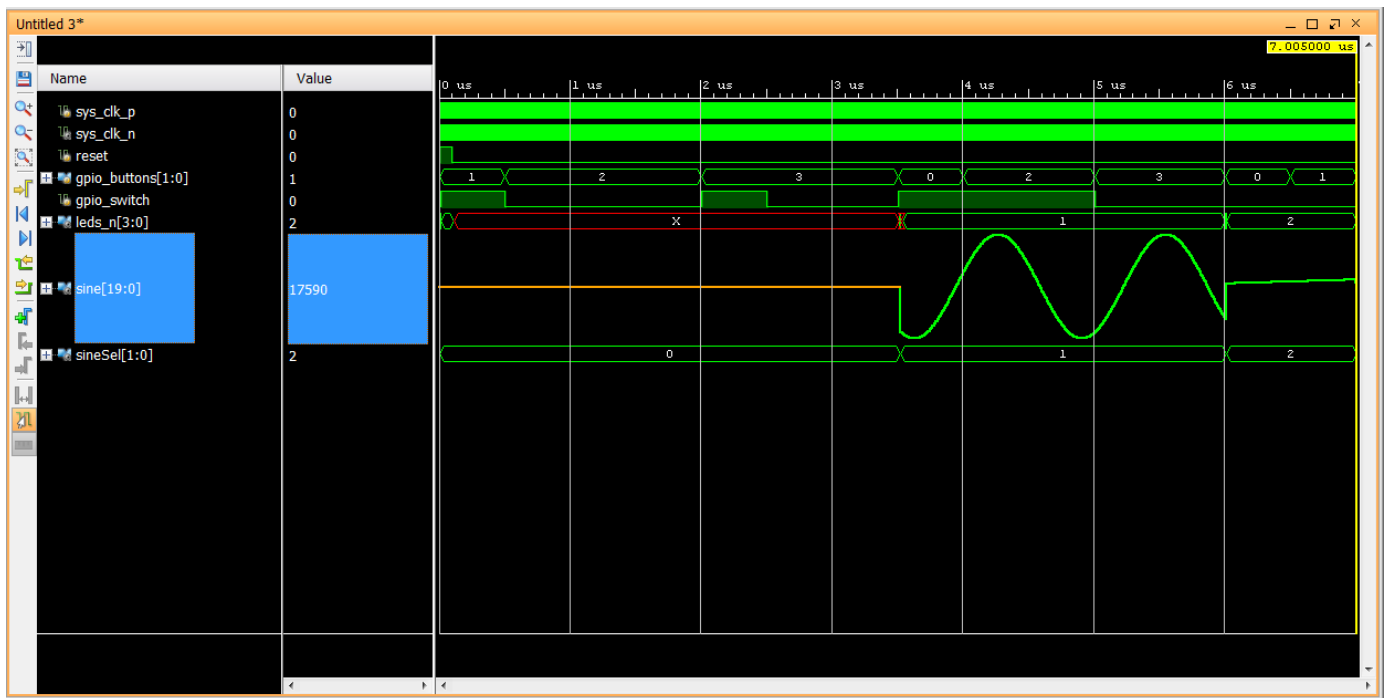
Untitled 3*

7.005000 us

| Name | Value |
|---|---|
| sys_clk_p | 0 |
| sys_clk_n | 0 |
| reset | 0 |
| gpio_buttons[1:0] | 1 |
| gpio_switch | 0 |
| leds_n[3:0] | 2 |
| sine[19:0] | 17590 |
| sineSel[1:0] | 2 |

0 us 1 us 2 us 3 us 4 us 5 us 6 us

1 2 3 0 2 3 0 1

X 1 2

0 1 2